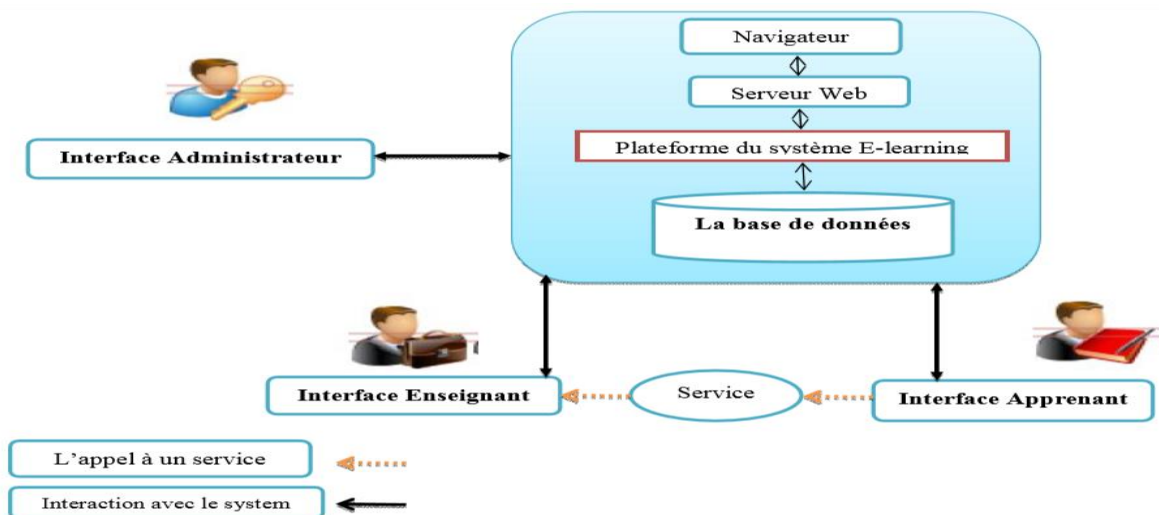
Navigateur

Serveur Web

Plateforme du système E-learning

La base de données

Interface Administrateur

Interface Enseignant

Service

Interface Apprenant

L'appel à un service

Interaction avec le system